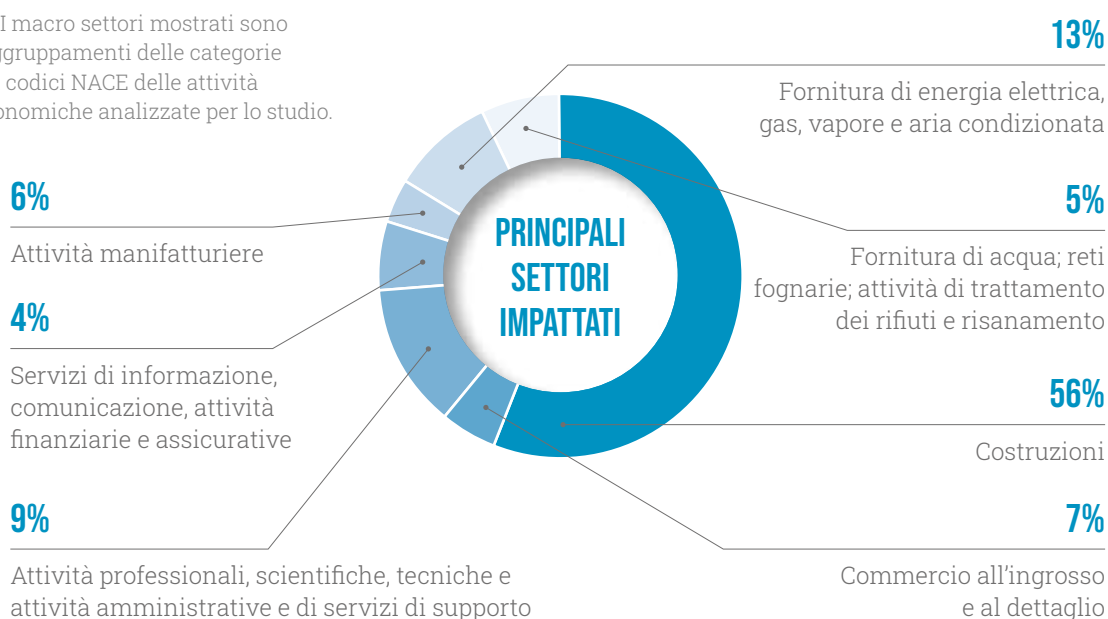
I macro settori mostrati sono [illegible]ggruppamenti delle categorie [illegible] codici NACE delle attività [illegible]onomiche analizzate per lo studio.

13%

Fornitura di energia elettrica, gas, vapore e aria condizionata

6%

Attività manifatturiere

PRINCIPALI SETTORI IMPATTATI

5%

Fornitura di acqua; reti fognarie; attività di trattamento dei rifiuti e risanamento

4%

Servizi di informazione, comunicazione, attività finanziarie e assicurative

56%

Costruzioni

9%

Attività professionali, scientifiche, tecniche e attività amministrative e di servizi di supporto

7%

Commercio all'ingrosso e al dettaglio